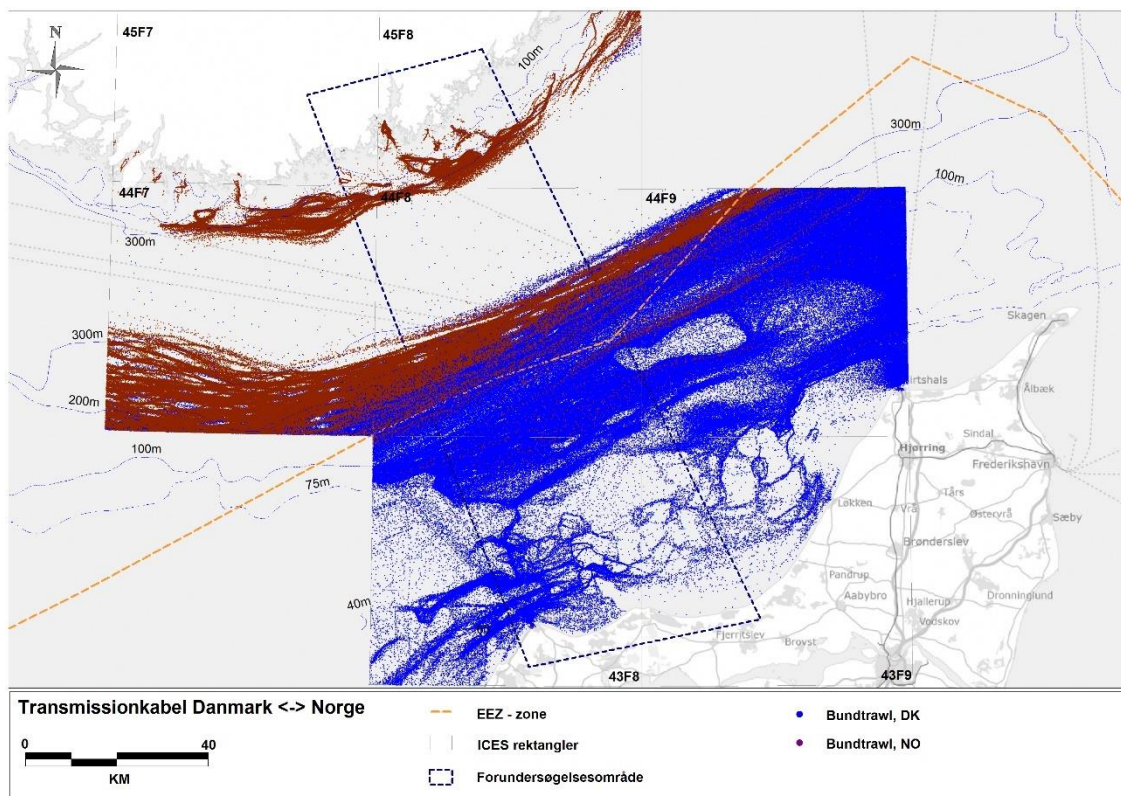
N

45F7

45F8

100m

300m

100m

44F7

44F8

44F9

300m

300m

Skagen

200m

Hirtshals

Ålbæk

100m

Hjørring

Sindal

Frederikshavn

75m

Løkken

Vrå

Tårs

Østervrå

Sæby

Brønderslev

Pandrup

40m

Aabybro

Hjallerup

Dronninglund

Fjerritslev

Brovst

Vodskov

43F8

43F9

Transmissionkabel Danmark <-> Norge

0

40

KM

EEZ - zone

ICES rektangler

Forundersøgelsesområde

Bundtrawl, DK

Bundtrawl, NO